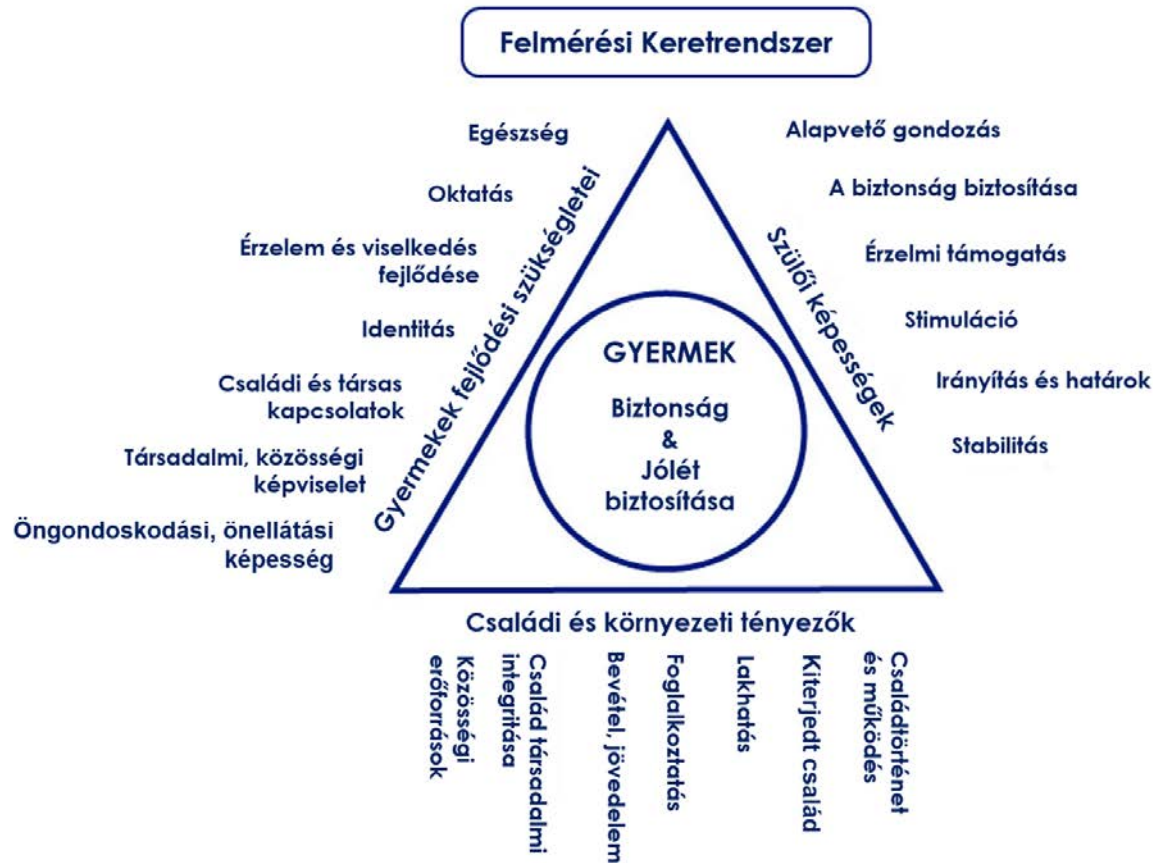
Felmérési Keretrendszer

Egészség

Oktatás

Érzelem és viselkedés fejlődése

Identitás

Családi és társas kapcsolatok

Társadalmi, közösségi képviselet

Öngondoskodási, önellátási képesség

Gyermekek fejlődési szükségletei

GYERMEK

Biztonság & Jólét biztosítása

Szülői képességek

Alapvető gondozás

A biztonság biztosítása

Érzelmi támogatás

Stimuláció

Irányítás és határok

Stabilitás

Családi és környezeti tényezők

Közösségi erőforrások

Család társadalmi integritása

Bevétel, jövedelem

Foglalkoztatás

Lakhatás

Kiterjedt család

Családtörténet és működés